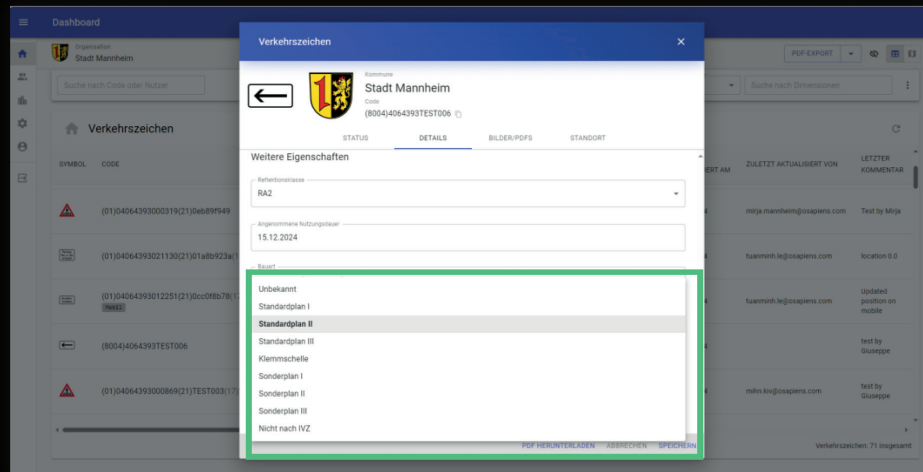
Dashboard

Organisation
Stadt Mannheim

Suche nach Code oder Nutzer

Verkehrszeichen

SYMBOL CODE

(01)04064393000319(21)0eb89f949

(01)04064393021130(21)01a8b923a(1

(01)04064393012251(21)0cc0f8b78(1

(8004)4064393TEST006

(01)04064393000869(21)TEST003(17

PDF-EXPORT

Suche nach Dimensionen

ZULETZT AKTUALISIERT VON | LETZTER KOMMENTAR

mirja.mannheim@osapiens.com Test by Mirja

tuanminh.le@osapiens.com location 0.0

tuanminh.le@osapiens.com Updated position on mobile

test by Giuseppe

mihn.kiv@osapiens.com test by Giuseppe

Verkehrszeichen: 71 insgesamt

Verkehrszeichen ×

Kommune
Stadt Mannheim
Code
(8004)4064393TEST006

STATUS DETAILS BILDER/PDFS STANDORT

Weitere Eigenschaften

Reflektionsklasse
RA2

Angenommene Nutzungsdauer
15.12.2024

Bauart

Unbekannt
Standardplan I
Standardplan II
Standardplan III
Klemmschelle
Sonderplan I
Sonderplan II
Sonderplan III
Nicht nach IVZ

PDF HERUNTERLADEN ABBRECHEN SPEICHERN